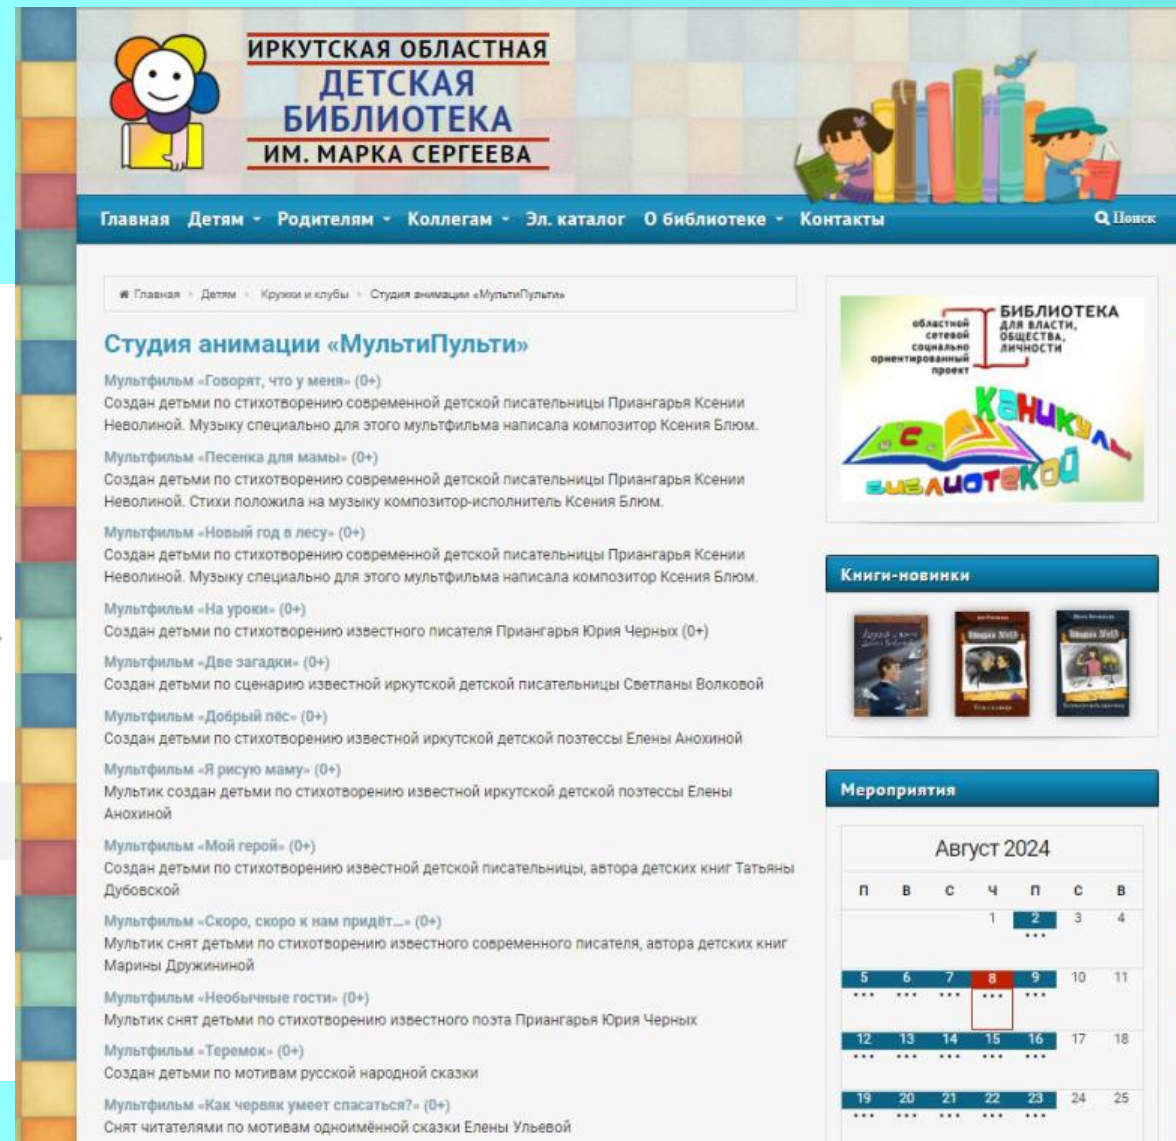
ИРКУТСКАЯ ОБЛАСТНАЯ
ДЕТСКАЯ
БИБЛИОТЕКА
ИМ. МАРКА СЕРГЕЕВА

Главная Детям Родителям Коллегам Эл. каталог О библиотеке Контакты Поиск

Главная › Детям › Кружки и клубы › Студия анимации «МультиПульти»

Студия анимации «МультиПульти»

Мультфильм «Говорят, что у меня» (0+)
Создан детьми по стихотворению современной детской писательницы Приангарья Ксении Неволиной. Музыку специально для этого мультфильма написала композитор Ксения Блюм.

Мультфильм «Песенка для мамы» (0+)
Создан детьми по стихотворению современной детской писательницы Приангарья Ксении Неволиной. Стихи положила на музыку композитор-исполнитель Ксения Блюм.

Мультфильм «Новый год в лесу» (0+)
Создан детьми по стихотворению современной детской писательницы Приангарья Ксении Неволиной. Музыку специально для этого мультфильма написала композитор Ксения Блюм.

Мультфильм «На уроки» (0+)
Создан детьми по стихотворению известного писателя Приангарья Юрия Черных (0+)

Мультфильм «Две загадки» (0+)
Создан детьми по сценарию известной иркутской детской писательницы Светланы Волковой

Мультфильм «Добрый пёс» (0+)
Создан детьми по стихотворению известной иркутской детской поэтессы Елены Анохиной

Мультфильм «Я рисую маму» (0+)
Мультик создан детьми по стихотворению известной иркутской детской поэтессы Елены Анохиной

Мультфильм «Мой герой» (0+)
Создан детьми по стихотворению известной детской писательницы, автора детских книг Татьяны Дубовской

Мультфильм «Скоро, скоро к нам придёт...» (0+)
Мультик снят детьми по стихотворению известного современного писателя, автора детских книг Марины Дружининой

Мультфильм «Необычные гости» (0+)
Мультик снят детьми по стихотворению известного поэта Приангарья Юрия Черных

Мультфильм «Теремок» (0+)
Создан детьми по мотивам русской народной сказки

Мультфильм «Как червяк умеет спасаться?» (0+)
Снят читателями по мотивам одноимённой сказки Елены Ульевой

областной сетевой социально ориентированный проект
БИБЛИОТЕКА ДЛЯ ВЛАСТИ, ОБЩЕСТВА, ЛИЧНОСТИ
Каникулы с библиотекой

Книги-новинки

Мероприятия

Август 2024

| п | в | с | ч | п | с | в |
|---|---|---|---|---|---|---|
| | | | 1 | 2 | 3 | 4 |
| 5 | 6 | 7 | 8 | 9 | 10 | 11 |
| 12 | 13 | 14 | 15 | 16 | 17 | 18 |
| 19 | 20 | 21 | 22 | 23 | 24 | 25 |